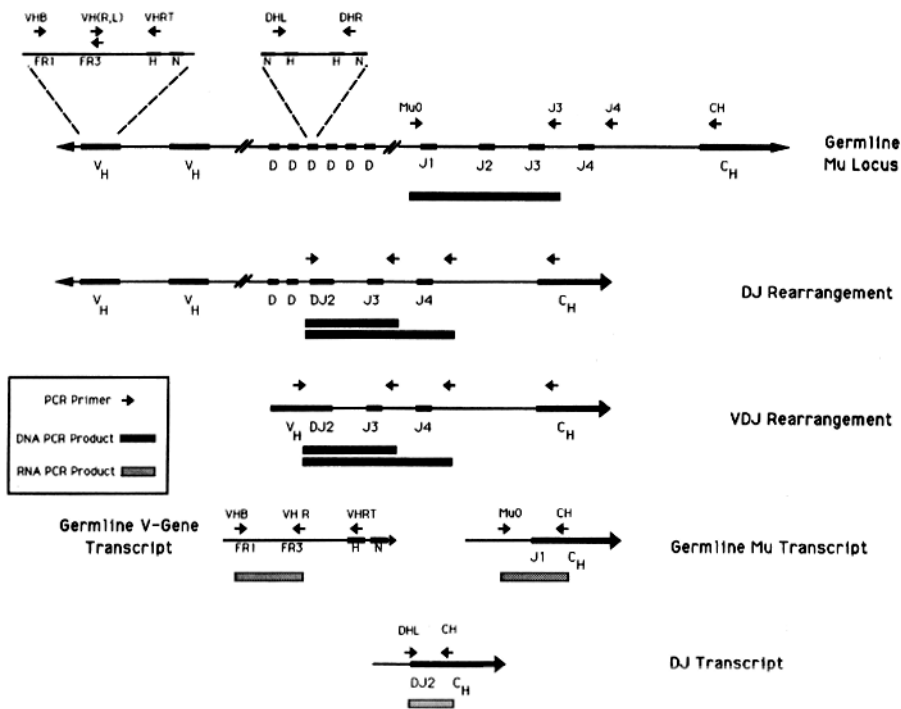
VHB VH(R,L) VHRT
FR1 FR3 H N

DHL DHR
N H H N

Mu0 J3 J4 CH

$V_H$ $V_H$ D D D D D D J1 J2 J3 J4 $C_H$

Germline Mu Locus

$V_H$ $V_H$ D D DJ2 J3 J4 $C_H$

DJ Rearrangement

PCR Primer
DNA PCR Product
RNA PCR Product

$V_H$ DJ2 J3 J4 $C_H$

VDJ Rearrangement

Germline V-Gene Transcript

VHB VH R VHRT
FR1 FR3 H N

Mu0 CH
J1 $C_H$

Germline Mu Transcript

DHL CH
DJ2 $C_H$

DJ Transcript